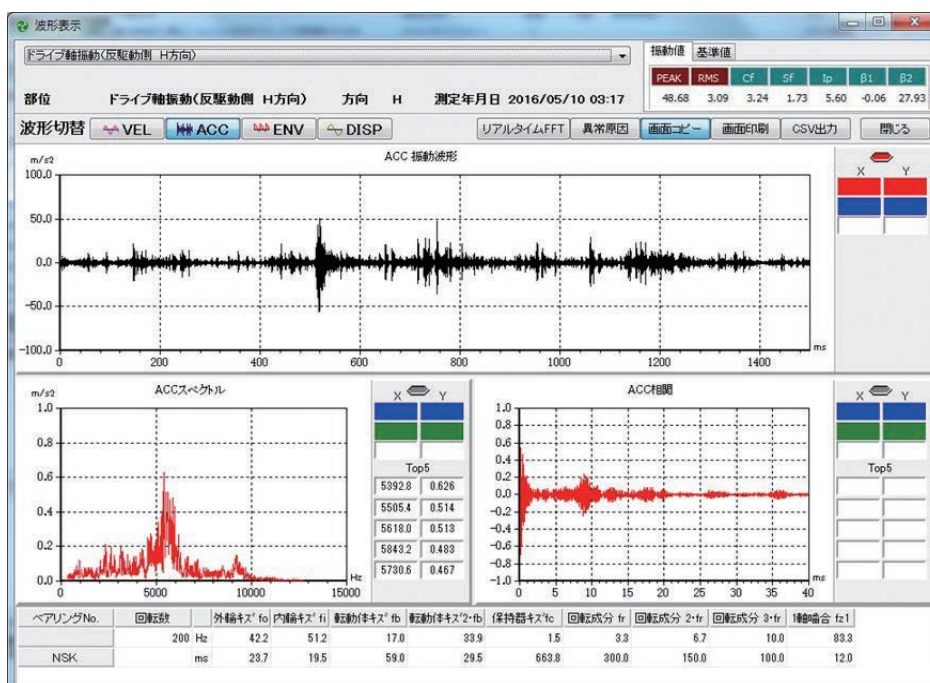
波形表示

ドライブ軸振動(反駆動側 H方向)

振動値 基準値

| PEAK | RMS | Cf | Sf | Ip | β1 | β2 |
|---|---|---|---|---|---|---|
| 48.68 | 3.09 | 3.24 | 1.73 | 5.60 | -0.06 | 27.93 |

部位 ドライブ軸振動(反駆動側 H方向) 方向 H 測定年月日 2016/05/10 03:17

波形切替 VEL ACC ENV DISP

リアルタイムFFT 異常原因 画面コピー 画面印刷 CSV出力 閉じる

m/s2
ACC 振動波形
100.0
50.0
0.0
-50.0
-100.0
0 200 400 600 800 1000 1200 1400 ms

X Y

m/s2
ACCスペクトル
1.0
0.8
0.6
0.4
0.2
0.0
0 5000 10000 15000 Hz

X Y

Top5

| 5392.8 | 0.626 |
|---|---|
| 5505.4 | 0.514 |
| 5618.0 | 0.513 |
| 5843.2 | 0.483 |
| 5730.6 | 0.467 |

ACC相関
1.0
0.8
0.6
0.4
0.2
0.0
-0.2
-0.4
-0.6
-0.8
-1.0
0 5 10 15 20 25 30 35 40 ms

X Y

Top5

| ベアリングNo. | 回転数 | | 外輪キズ fo | 内輪キズ fi | 転動体キズ fb | 転動体キズ*2・fb | 保持器キズ fc | 回転成分 fr | 回転成分 2・fr | 回転成分 3・fr | 1噛合 fz1 |
|---|---|---|---|---|---|---|---|---|---|---|---|
| | 200 | Hz | 42.2 | 51.2 | 17.0 | 33.9 | 1.5 | 3.3 | 6.7 | 10.0 | 83.3 |
| NSK | | ms | 23.7 | 19.5 | 59.0 | 29.5 | 663.8 | 300.0 | 150.0 | 100.0 | 12.0 |